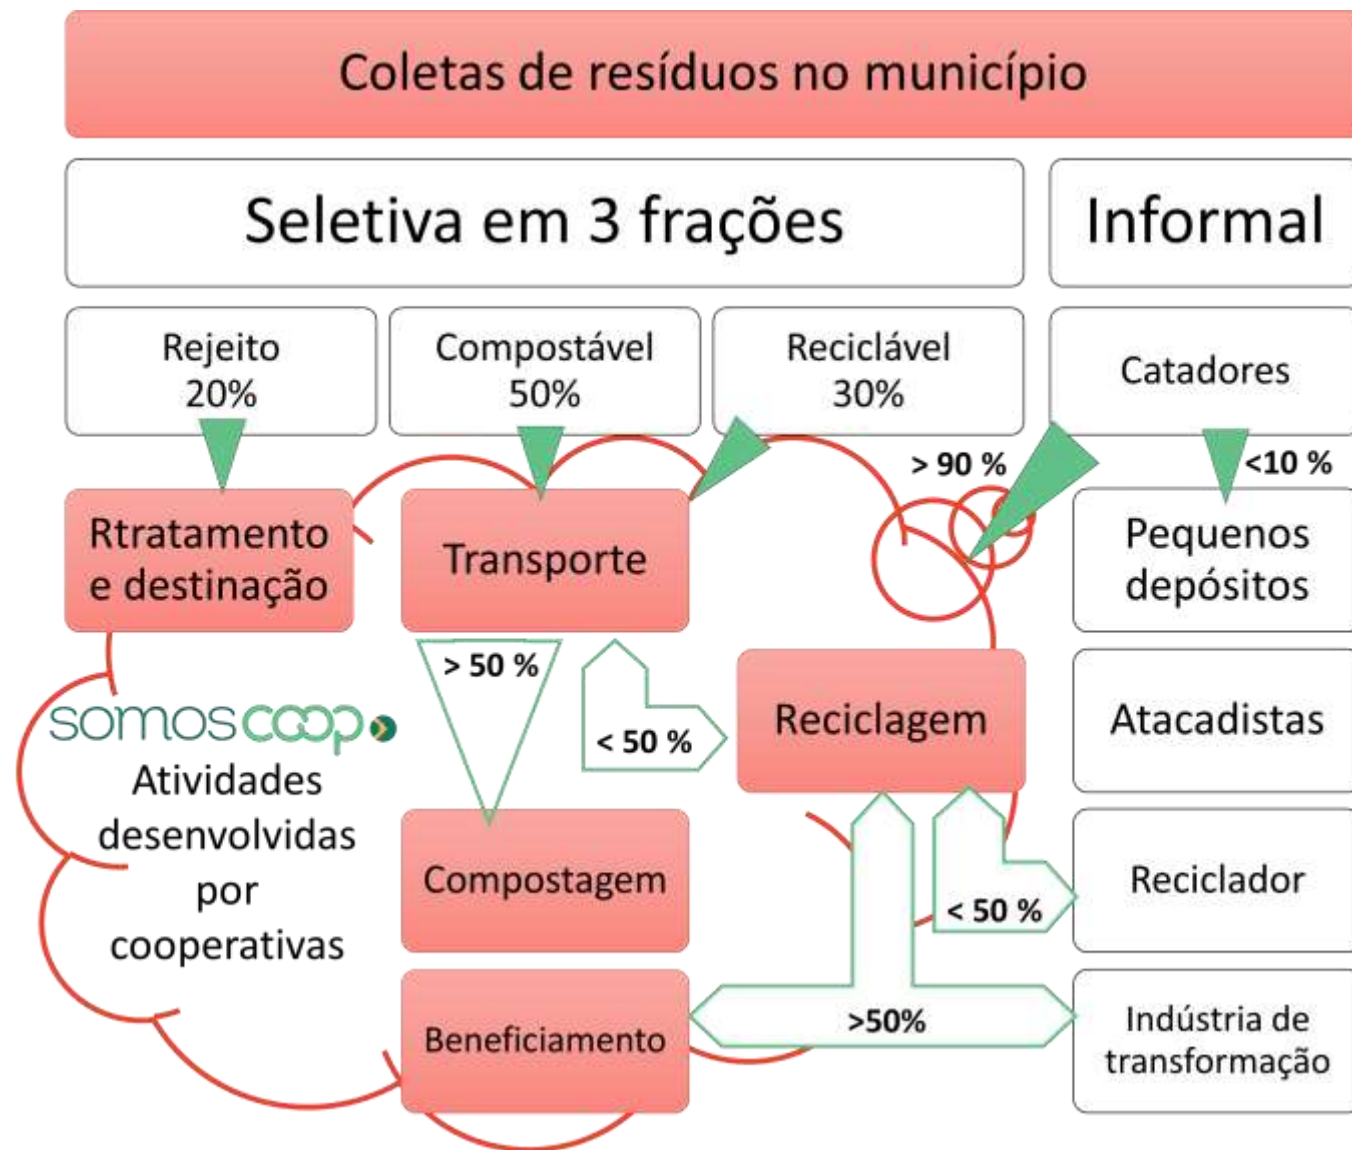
Coletas de resíduos no município

Seletiva em 3 frações

Informal

Rejeito 20%

Compostável 50%

Reciclável 30%

Catadores

> 90 %

<10 %

Rtratamento e destinação

Transporte

Pequenos depósitos

> 50 %

< 50 %

Reciclagem

Atacadistas

somoscoop

Atividades desenvolvidas por cooperativas

Compostagem

< 50 %

Reciclador

Beneficiamento

>50%

Indústria de transformação